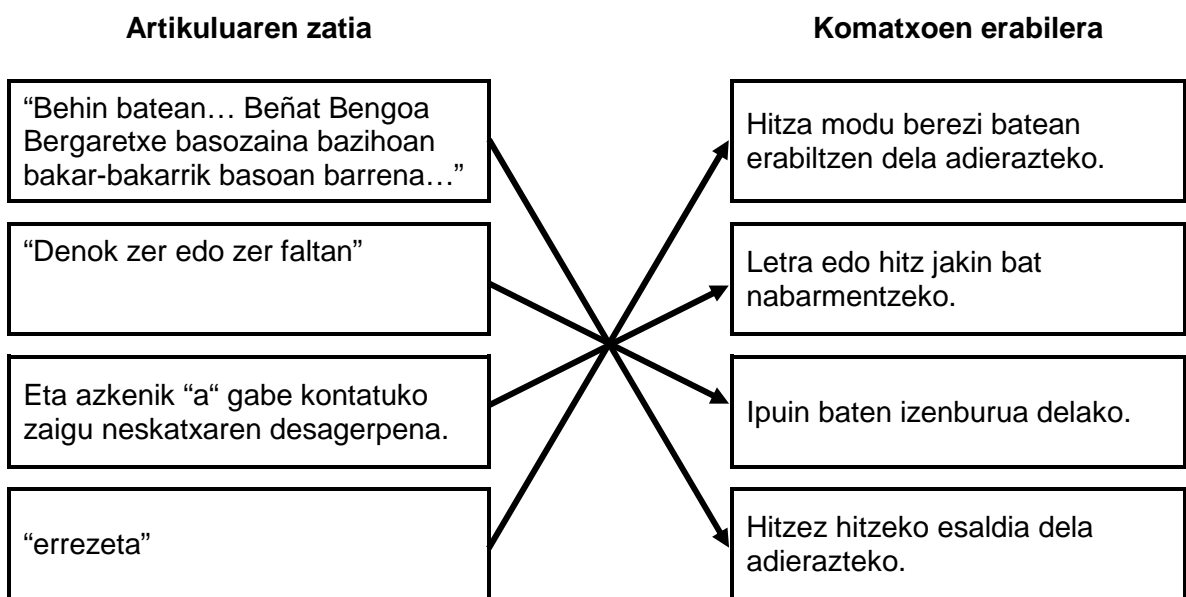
Artikuluaren zatia

Komatxoen erabilera

“Behin batean… Beñat Bengoa Bergaretxe basozaina bazihoan bakar-bakarrik basoan barrena…”

“Denok zer edo zer faltan”

Eta azkenik “a“ gabe kontatuko zaigu neskatxaren desagerpena.

“errezeta”

Hitza modu berezi batean erabiltzen dela adierazteko.

Letra edo hitz jakin bat nabarmentzeko.

Ipuin baten izenburua delako.

Hitzez hitzeko esaldia dela adierazteko.